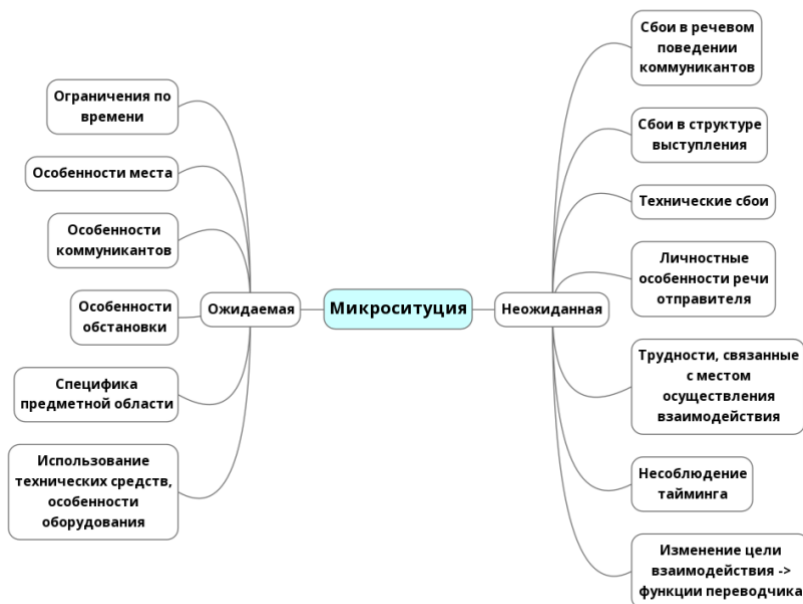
Микроситуция

Ожидаемая

Ограничения по времени

Особенности места

Особенности коммуникантов

Особенности обстановки

Специфика предметной области

Использование технических средств, особенности оборудования

Неожиданная

Сбои в речевом поведении коммуникантов

Сбои в структуре выступления

Технические сбои

Личностные особенности речи отправителя

Трудности, связанные с местом осуществления взаимодействия

Несоблюдение тайминга

Изменение цели взаимодействия -> функции переводчика